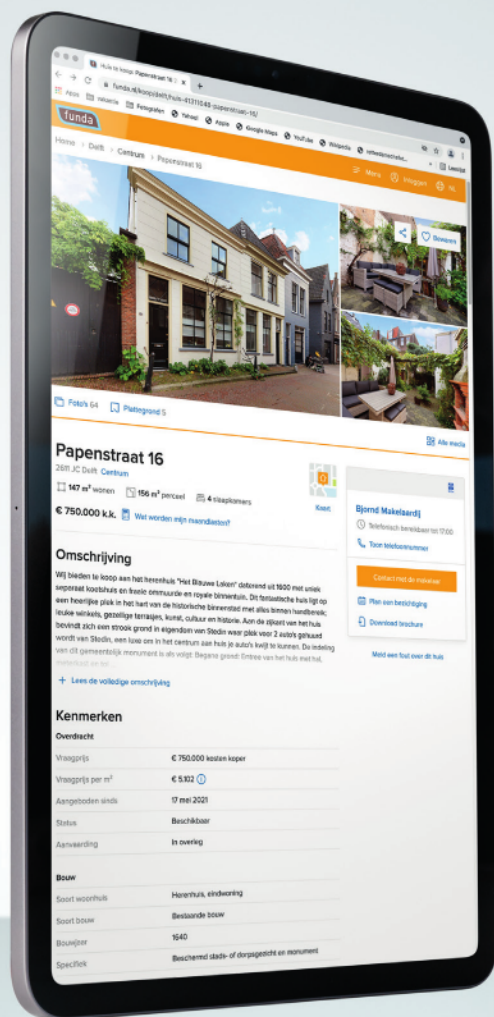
Huis te koop: Papenstraat 16

funda.nl/koop/delft/huis-41711048-papenstraat-16/

Apps relaxte Fotografen Yahoo! Apple Google Maps YouTube Wikipedia

funda

Home > Delft > Centrum > Papenstraat 16

Menu Inloggen NL

Bewaren

Foto's 64 Plattegrond 5

Alle media

Papenstraat 16

2611 JC Delft Centrum

147 m² wonen 156 m² perceel 4 slaapkamers

Kaart

€ 750.000 k.k. Wat worden mijn maandlasten?

Bjornd Makelaardij

Telefonisch bereikbaar tot 17:00

Toon telefoonnummer

Contact met de makelaar

Plan een bezichtiging

Download brochure

Meld een fout over dit huis

Omschrijving

Wij bieden te koop aan het herenhuis "Het Blauwe Laken" daterend uit 1600 met uniek separaat koetshuis en fraaie ommuurde en royale binnentuin. Dit fantastische huis ligt op een heerlijke plek in het hart van de historische binnenstad met alles binnen handbereik: leuke winkels, gezellige terrasjes, kunst, cultuur en historie. Aan de zijkant van het huis bevindt zich een strook grond in eigendom van Stedin waar plek voor 2 auto's gebouwd wordt van Stedin, een luxe om in het centrum aan huis je auto's kwijt te kunnen. De indeling van dit gemeentelijk monument is als volgt: Begane grond: Entree van het huis met hal, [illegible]

+ Lees de volledige omschrijving

Kenmerken

Overdracht

| | |
|---|---|
| Vraagprijs | € 750.000 kosten koper |
| Vraagprijs per m² | € 5.102 |
| Aangeboden sinds | 17 mei 2021 |
| Status | Beschikbaar |
| Aanvaarding | In overleg |

Bouw

| | |
|---|---|
| Soort woonhuis | Herenhuis, eindwoning |
| Soort bouw | Bestaande bouw |
| Bouwjaar | 1640 |
| Specifiek | Beschermd stads- of dorpsgezicht en monument |